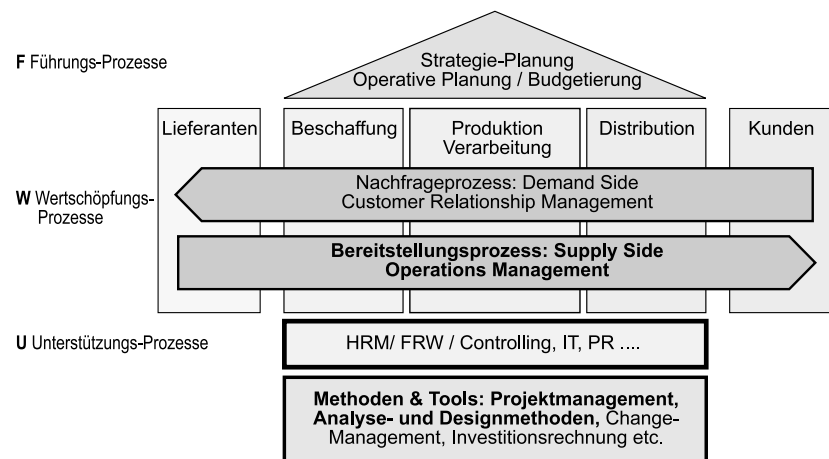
F Führungs-Prozesse

Strategie-Planung
Operative Planung / Budgetierung

Lieferanten

Beschaffung

Produktion
Verarbeitung

Distribution

Kunden

W Wertschöpfungs-Prozesse

Nachfrageprozess: Demand Side
Customer Relationship Management

Bereitstellungsprozess: Supply Side
Operations Management

U Unterstützungs-Prozesse

HRM/ FRW / Controlling, IT, PR ....

Methoden & Tools: Projektmanagement, Analyse- und Designmethoden, Change-Management, Investitionsrechnung etc.